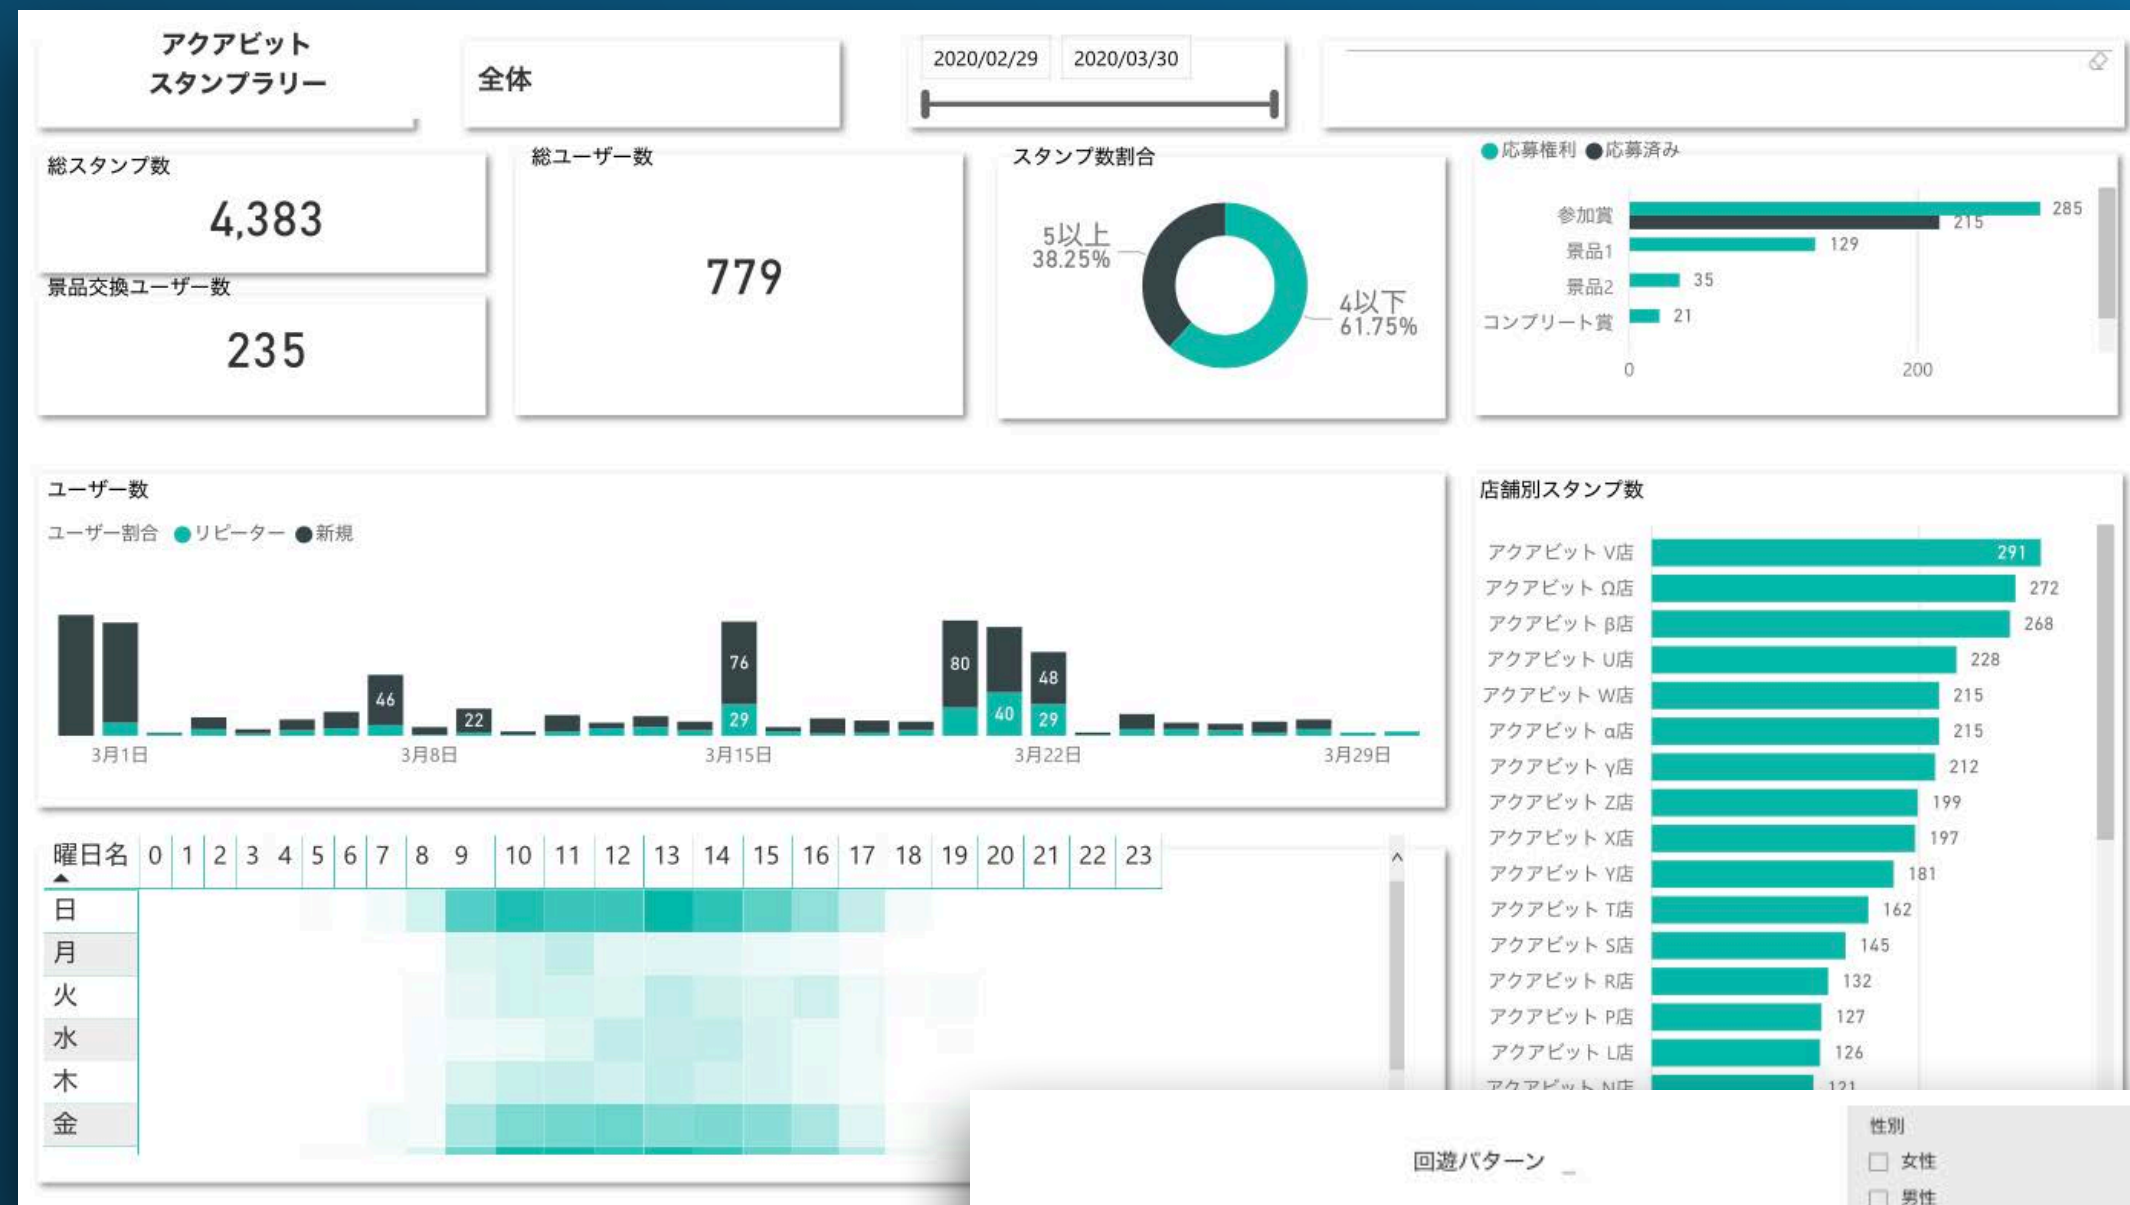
アクアビット
スタンプラリー

全体

2020/02/29 2020/03/30

総スタンプ数
4,383

景品交換ユーザー数
235

総ユーザー数
779

スタンプ数割合
5以上
38.25%
4以下
61.75%

● 応募権利 ● 応募済み
参加賞 285 215
景品1 129
景品2 35
コンプリート賞 21
0 200

ユーザー数
ユーザー割合 ● リピーター ● 新規
46
22
76
29
80
40
48
29
3月1日 3月8日 3月15日 3月22日 3月29日

店舗別スタンプ数
アクアビット V店 291
アクアビット Ω店 272
アクアビット β店 268
アクアビット U店 228
アクアビット W店 215
アクアビット α店 215
アクアビット γ店 212
アクアビット Z店 199
アクアビット X店 197
アクアビット Y店 181
アクアビット T店 162
アクアビット S店 145
アクアビット R店 132
アクアビット P店 127
アクアビット L店 126
アクアビット N店 121

| 曜日名 | 0 | 1 | 2 | 3 | 4 | 5 | 6 | 7 | 8 | 9 | 10 | 11 | 12 | 13 | 14 | 15 | 16 | 17 | 18 | 19 | 20 | 21 | 22 | 23 |
|---|---|---|---|---|---|---|---|---|---|---|---|---|---|---|---|---|---|---|---|---|---|---|---|---|
| 日 | | | | | | | | | | | | | | | | | | | | | | | | |
| 月 | | | | | | | | | | | | | | | | | | | | | | | | |
| 火 | | | | | | | | | | | | | | | | | | | | | | | | |
| 水 | | | | | | | | | | | | | | | | | | | | | | | | |
| 木 | | | | | | | | | | | | | | | | | | | | | | | | |
| 金 | | | | | | | | | | | | | | | | | | | | | | | | |

回遊パターン

性別
女性
男性